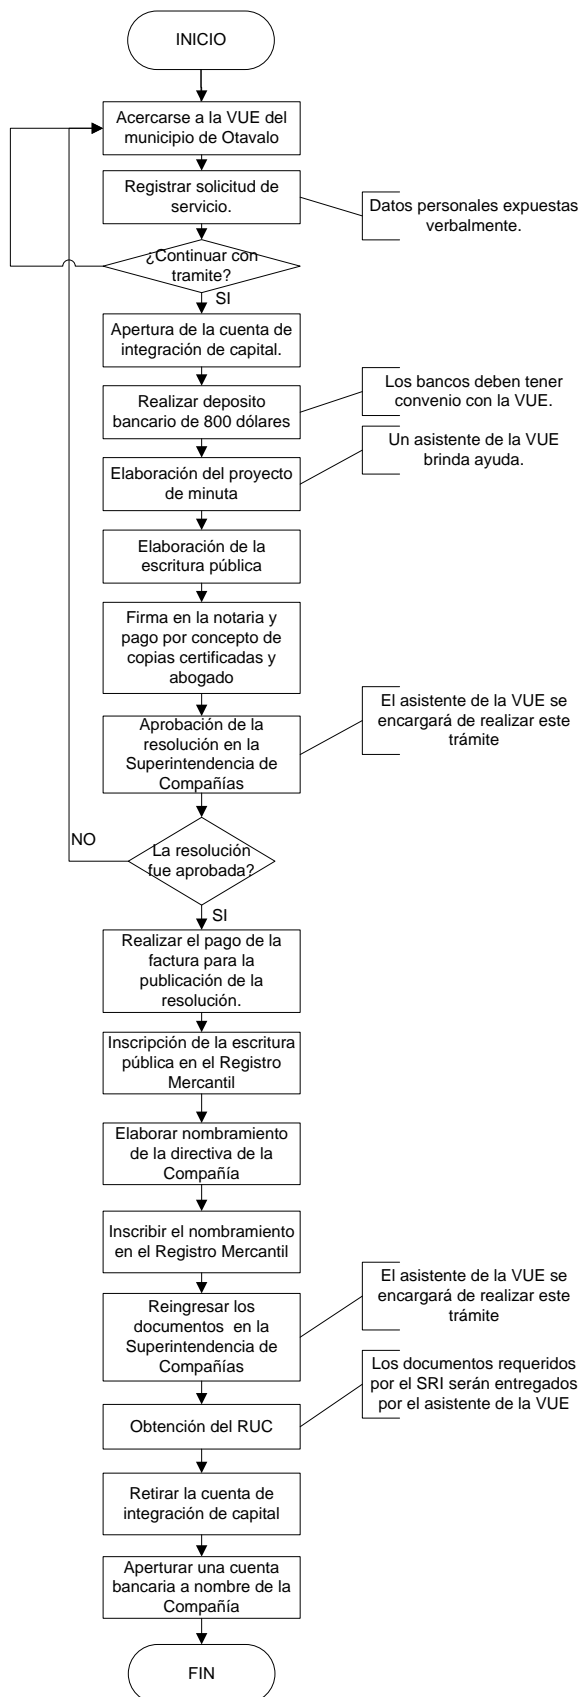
INICIO

Acercarse a la VUE del municipio de Otavalo

Registrar solicitud de servicio.

Datos personales expuestas verbalmente.

¿Continuar con tramite?

SI

Apertura de la cuenta de integración de capital.

Realizar deposito bancario de 800 dólares

Los bancos deben tener convenio con la VUE.

Elaboración del proyecto de minuta

Un asistente de la VUE brinda ayuda.

Elaboración de la escritura pública

Firma en la notaria y pago por concepto de copias certificadas y abogado

Aprobación de la resolución en la Superintendencia de Compañías

El asistente de la VUE se encargará de realizar este trámite

NO

La resolución fue aprobada?

SI

Realizar el pago de la factura para la publicación de la resolución.

Inscripción de la escritura pública en el Registro Mercantil

Elaborar nombramiento de la directiva de la Compañía

Inscribir el nombramiento en el Registro Mercantil

Reingresar los documentos en la Superintendencia de Compañías

El asistente de la VUE se encargará de realizar este trámite

Obtención del RUC

Los documentos requeridos por el SRI serán entregados por el asistente de la VUE

Retirar la cuenta de integración de capital

Aperturar una cuenta bancaria a nombre de la Compañía

FIN